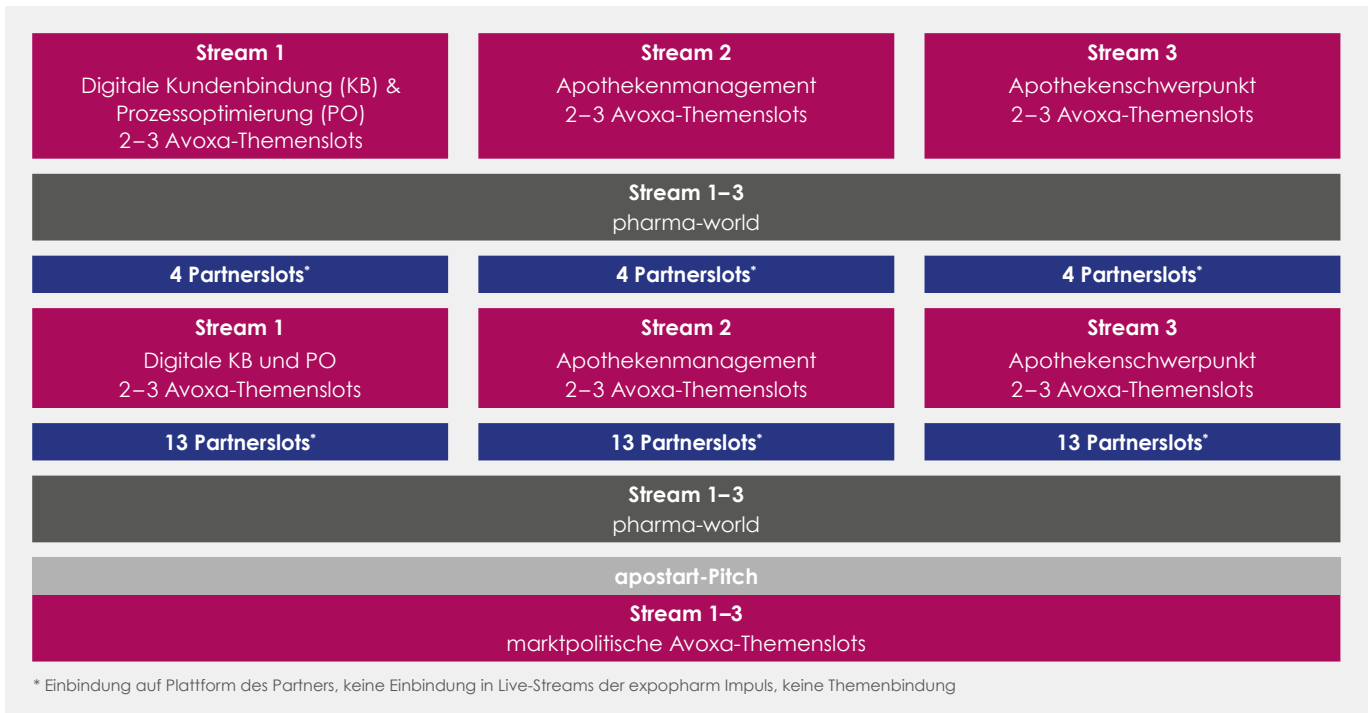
**Stream 1**
Digitale Kundenbindung (KB) & Prozessoptimierung (PO)
2–3 Avoxa-Themenslots

**Stream 2**
Apothekenmanagement
2–3 Avoxa-Themenslots

**Stream 3**
Apothekenschwerpunkt
2–3 Avoxa-Themenslots

**Stream 1–3**
pharma-world

**4 Partnerslots***

**4 Partnerslots***

**4 Partnerslots***

**Stream 1**
Digitale KB und PO
2–3 Avoxa-Themenslots

**Stream 2**
Apothekenmanagement
2–3 Avoxa-Themenslots

**Stream 3**
Apothekenschwerpunkt
2–3 Avoxa-Themenslots

**13 Partnerslots***

**13 Partnerslots***

**13 Partnerslots***

**Stream 1–3**
pharma-world

**apostart-Pitch**

**Stream 1–3**
marktpolitische Avoxa-Themenslots

* Einbindung auf Plattform des Partners, keine Einbindung in Live-Streams der expopharm Impuls, keine Themenbindung